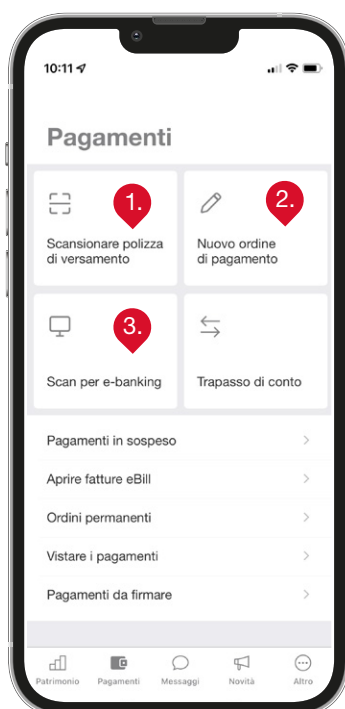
10:11

Pagamenti

1.

Scansionare polizza di versamento

2.

Nuovo ordine di pagamento

3.

Scan per e-banking

Trapasso di conto

Pagamenti in sospeso

Aprire fatture eBill

Ordini permanenti

Vistare i pagamenti

Pagamenti da firmare

Patrimonio

Pagamenti

Messaggi

Novità

Altro